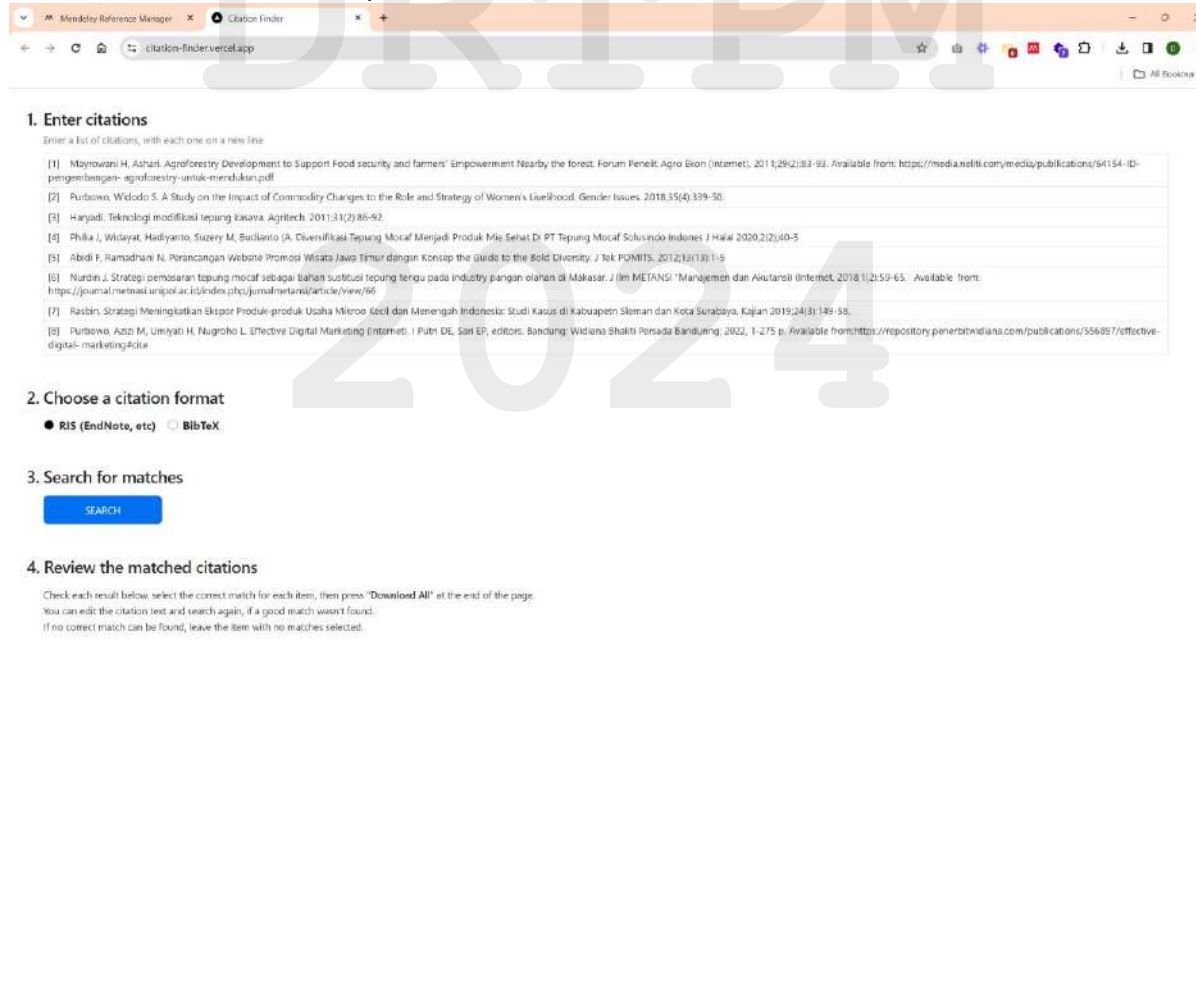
Mendeley Reference Manager × Citation Finder ×

citation-finder.vercel.app

All Bookmarks

DR.PM 2024

1. Enter citations

Enter a list of citations, with each one on a new line

[1] Mayrowani H, Ashari. Agroforestry Development to Support Food security and farmers' Empowerment Nearby the forest. Forum Penelit Agro Ekon [Internet]. 2011;29(2):83-93. Available from: https://media.neliti.com/media/publications/64154-ID-pengembangan- agroforestry-untuk-mendukun.pdf

[2] Purbowo, Widodo S. A Study on the Impact of Commodity Changes to the Role and Strategy of Women's Livelihood. Gender Issues. 2018;35(4):339-50.

[3] Haryadi. Teknologi modifikasi tepung kasava. Agritech. 2011;31(2):86-92.

[4] Philia J, Widayat, Hadiyanto, Suzery M, Budianto (A. Diversifikasi Tepung Mocaf Menjadi Produk Mie Sehat Di PT Tepung Mocaf Solusindo Indones J Halal 2020;2(2):40-5

[5] Abidi F, Ramadhani N. Perancangan Website Promosi Wisata Jawa Timur dangan Konsep the Guide to the Bold Diversity. J Tek POMITS. 2012;1(1):1-5

[6] Nurdin J. Strategi pemasaran tepung mocaf sebagai bahan sustitusi tepung terigu pada industry pangan olahan di Makasar. J Ilm METANSI "Manajemen dan Akutansi) [Internet]. 2018;1(2):59-65. Available from: https://journal.metnasi.unipol.ac.id/index.php/jurnalmetansi/article/view/66

[7] Rasbin. Strategi Meningkatkan Ekspor Produk-produk Usaha Mikroo Kecil dan Menengah Indonesia: Studi Kasus di Kabuapetn Sleman dan Kota Surabaya. Kajian 2019;24(3):149-58.

[8] Purbowo, Azizi M, Umiyati H, Nugroho L. Effective Digital Marketing [Internet]. I Putri DE, Sari EP, editors. Bandung: Widiana Bhakti Persada Bandung; 2022. 1-275 p. Available from:https://repository.penerbitwidiana.com/publications/556897/effective-digital- marketing#cite

2. Choose a citation format

RIS (EndNote, etc) BibTeX

3. Search for matches

SEARCH

4. Review the matched citations

Check each result below, select the correct match for each item, then press "Download All" at the end of the page.
You can edit the citation text and search again, if a good match wasn't found.
If no correct match can be found, leave the item with no matches selected.